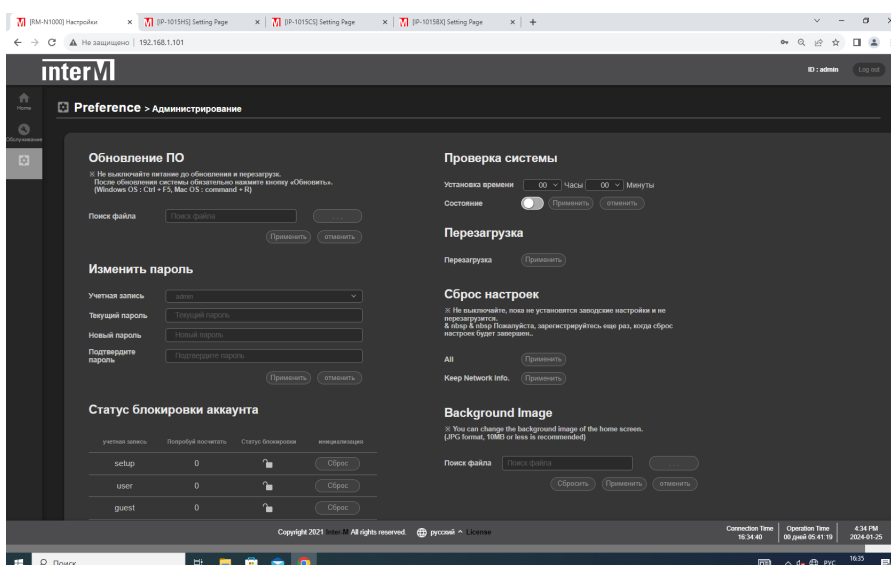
[RM-N1000] Настройки × [IP-1015HS] Setting Page × [IP-1015CS] Setting Page × [IP-1015BX] Setting Page × +

Не защищено | 192.168.1.101

inter M

ID : admin Log out

Home
Обслуживание

Preference > Администрирование

Обновление ПО

※ Не выключайте питание до обновления и перезагрузк. После обновления системы обязательно нажмите кнопку «Обновить». (Windows OS : Ctrl + F5, Mac OS : command + R)

Поиск файла Поиск файла ...

Применить отменить

Изменить пароль

Учетная запись admin

Текущий пароль Текущий пароль

Новый пароль Новый пароль

Подтвердите пароль Подтвердите пароль

Применить отменить

Статус блокировки аккаунта

| учетная запись | Попробуй посчитать | Статус блокировки | инициализацию |
|---|---|---|---|
| setup | 0 | | Сброс |
| user | 0 | | Сброс |
| guest | 0 | | Сброс |

Проверка системы

Установка времени 00 Часы 00 Минуты

Состояние Применить отменить

Перезагрузка

Перезагрузка Применить

Сброс настроек

※ Не выключайте, пока не установятся заводские настройки и не перезагрузится. & nbsp & nbsp Пожалуйста, зарегистрируйтесь еще раз, когда сброс настроек будет завершен..

All Применить

Keep Network Info. Применить

Background Image

※ You can change the background image of the home screen. (JPG format, 10MB or less is recommended)

Поиск файла Поиск файла ...

Сбросить Применить отменить

Copyright 2021 Inter-M All rights reserved. русский License

Connection Time 16:34:40 | Operation Time 00 дней 05:41:19 | 4:34 PM 2024-01-25

Поиск

РУС 16:35